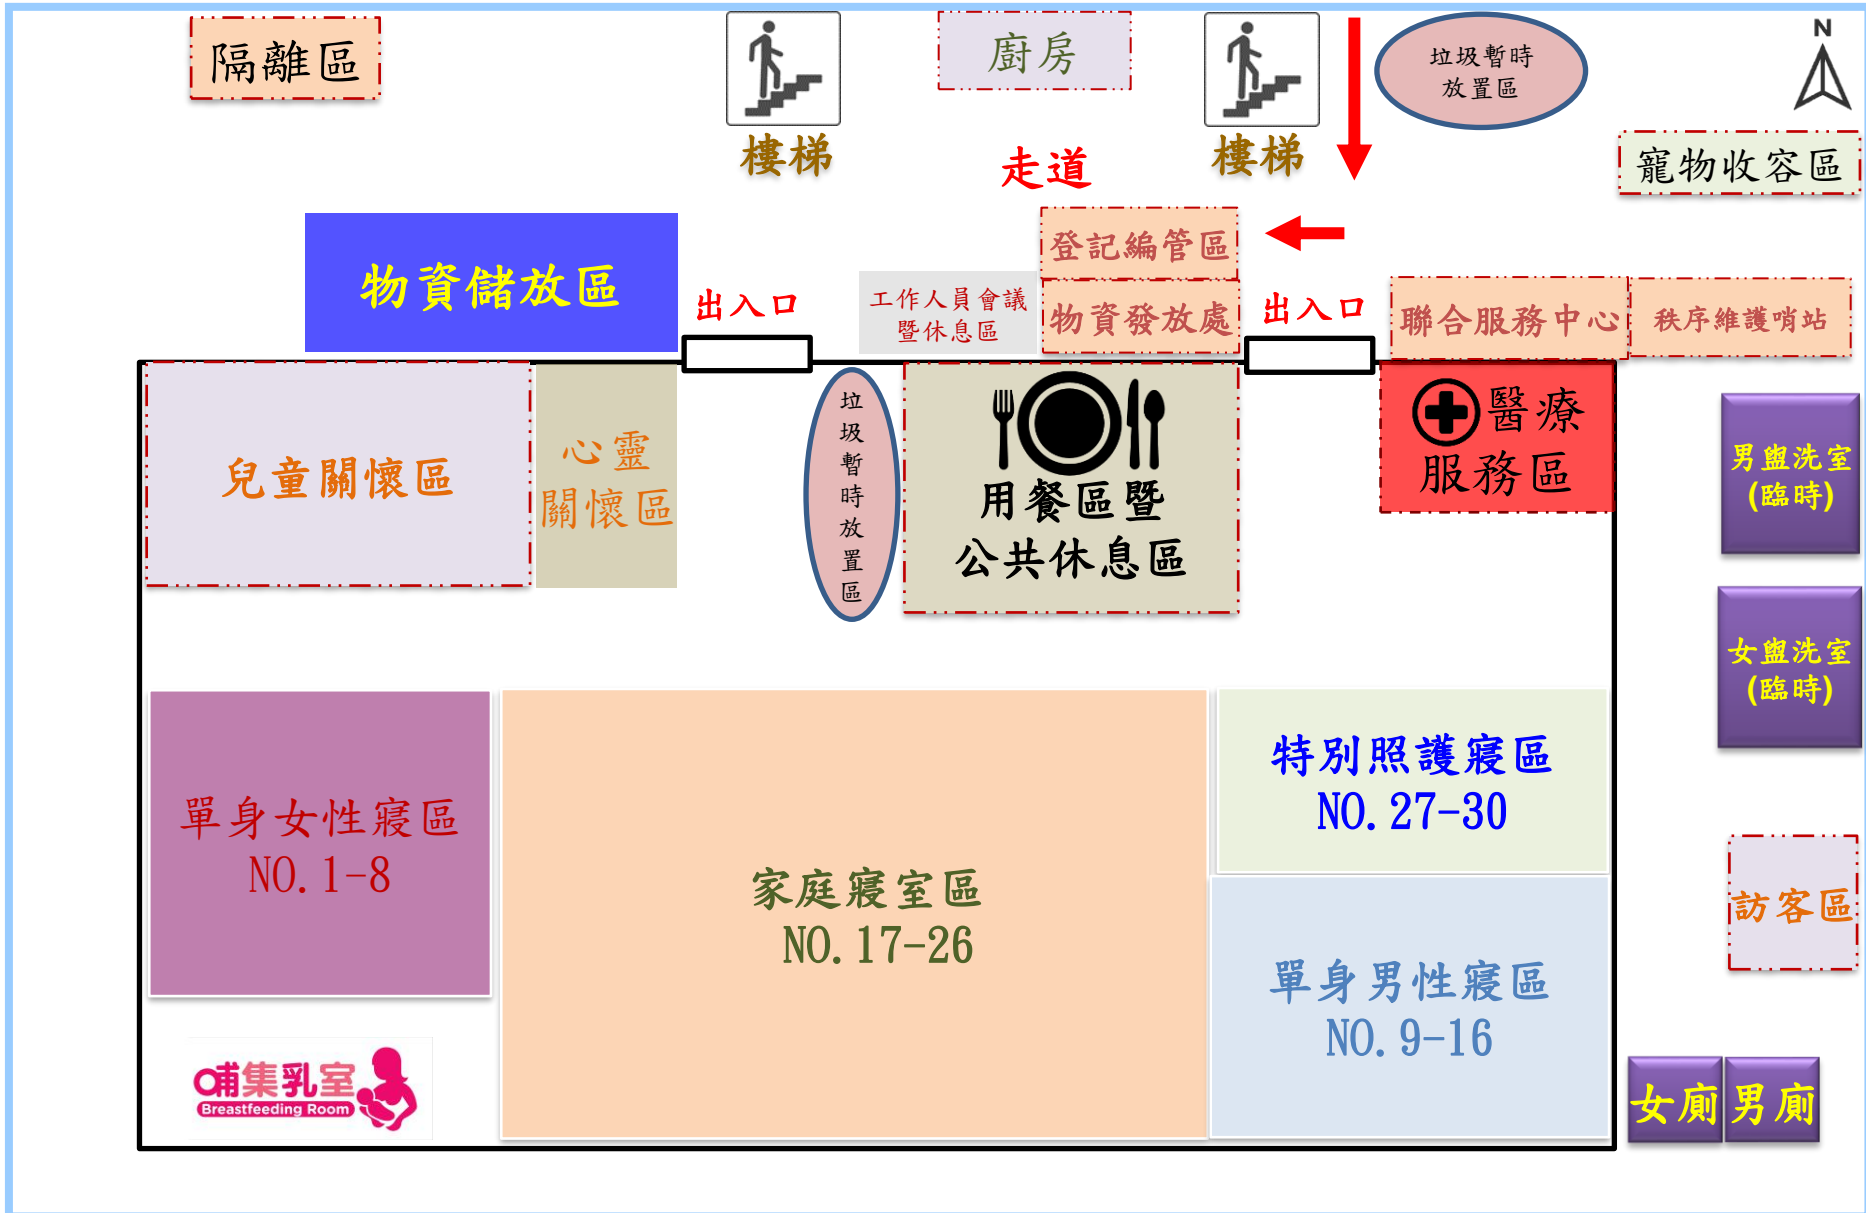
隔離區

樓梯

廚房

樓梯

垃圾暫時放置區

N

走道

寵物收容區

登記編管區

物資儲放區

出入口

工作人員會議暨休息區

物資發放處

出入口

聯合服務中心

秩序維護哨站

兒童關懷區

心靈關懷區

垃圾暫時放置區

用餐區暨公共休息區

醫療服務區

男盥洗室(臨時)

女盥洗室(臨時)

單身女性寢區 NO.1-8

家庭寢室區 NO.17-26

特別照護寢區 NO.27-30

單身男性寢區 NO.9-16

訪客區

哺集乳室 Breastfeeding Room

女廁

男廁